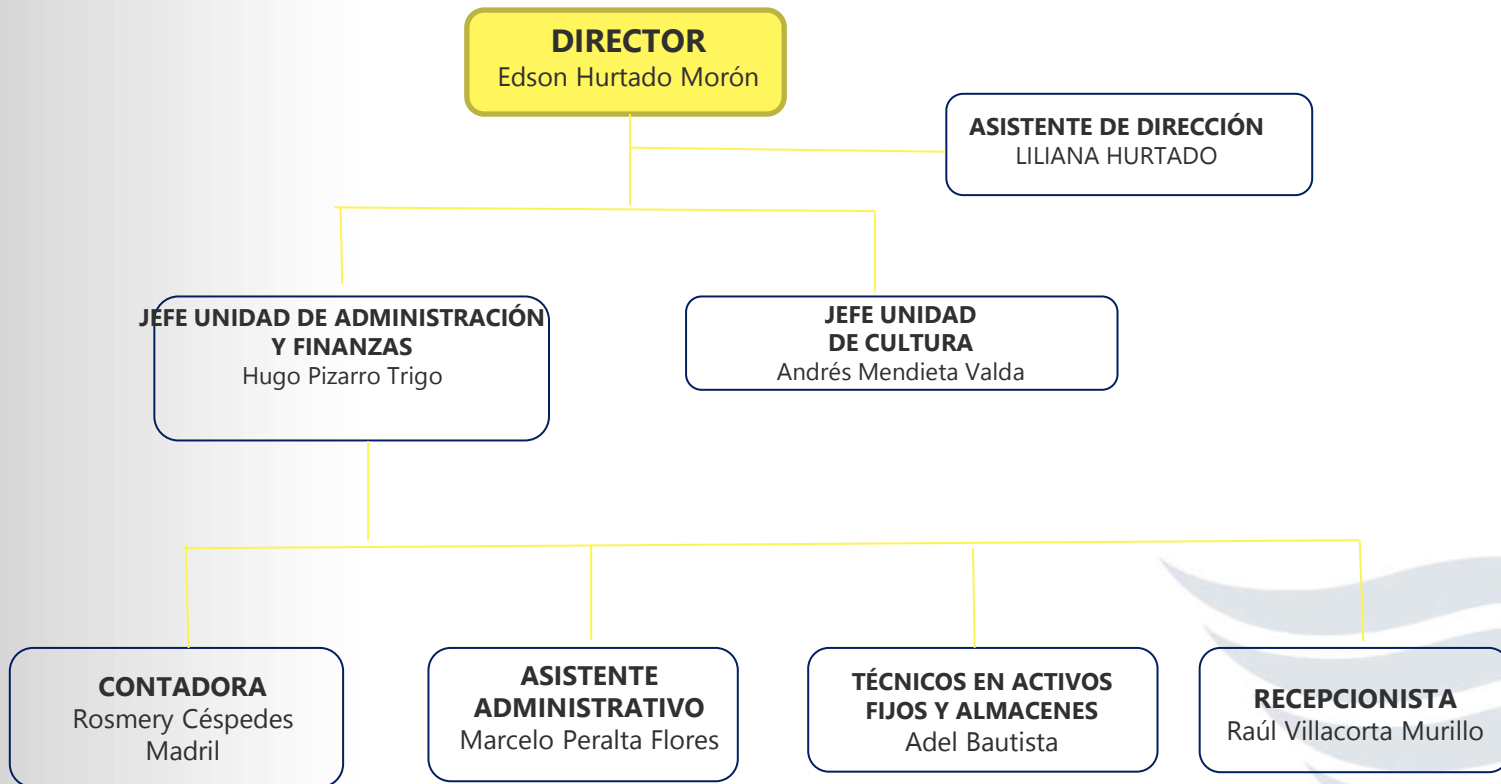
**DIRECTOR**
Edson Hurtado Morón

**ASISTENTE DE DIRECCIÓN**
LILIANA HURTADO

**JEFE UNIDAD DE ADMINISTRACIÓN Y FINANZAS**
Hugo Pizarro Trigo

**JEFE UNIDAD DE CULTURA**
Andrés Mendieta Valda

**CONTADORA**
Rosmery Céspedes Madril

**ASISTENTE ADMINISTRATIVO**
Marcelo Peralta Flores

**TÉCNICOS EN ACTIVOS FIJOS Y ALMACENES**
Adel Bautista

**RECEPCIONISTA**
Raúl Villacorta Murillo